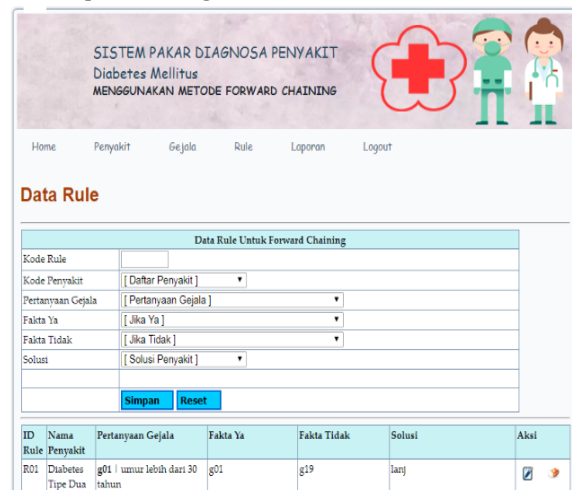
SISTEM PAKAR DIAGNOSA PENYAKIT
Diabetes Mellitus
MENGGUNAKAN METODE FORWARD CHAINING

Home Penyakit Gejala Rule Laporan Logout

Data Rule

| Data Rule Untuk Forward Chaining | |
|---|---|
| Kode Rule | |
| Kode Penyakit | [ Daftar Penyakit ] |
| Pertanyaan Gejala | [ Pertanyaan Gejala ] |
| Fakta Ya | [ Jika Ya ] |
| Fakta Tidak | [ Jika Tidak ] |
| Solusi | [ Solusi Penyakit ] |
| | |
| | Simpan Reset |

| ID Rule | Nama Penyakit | Pertanyaan Gejala | Fakta Ya | Fakta Tidak | Solusi | Aksi |
|---|---|---|---|---|---|---|
| R01 | Diabetes Tipe Dua | g01 \| umur lebih dari 30 tahun | g01 | g19 | lanj | |